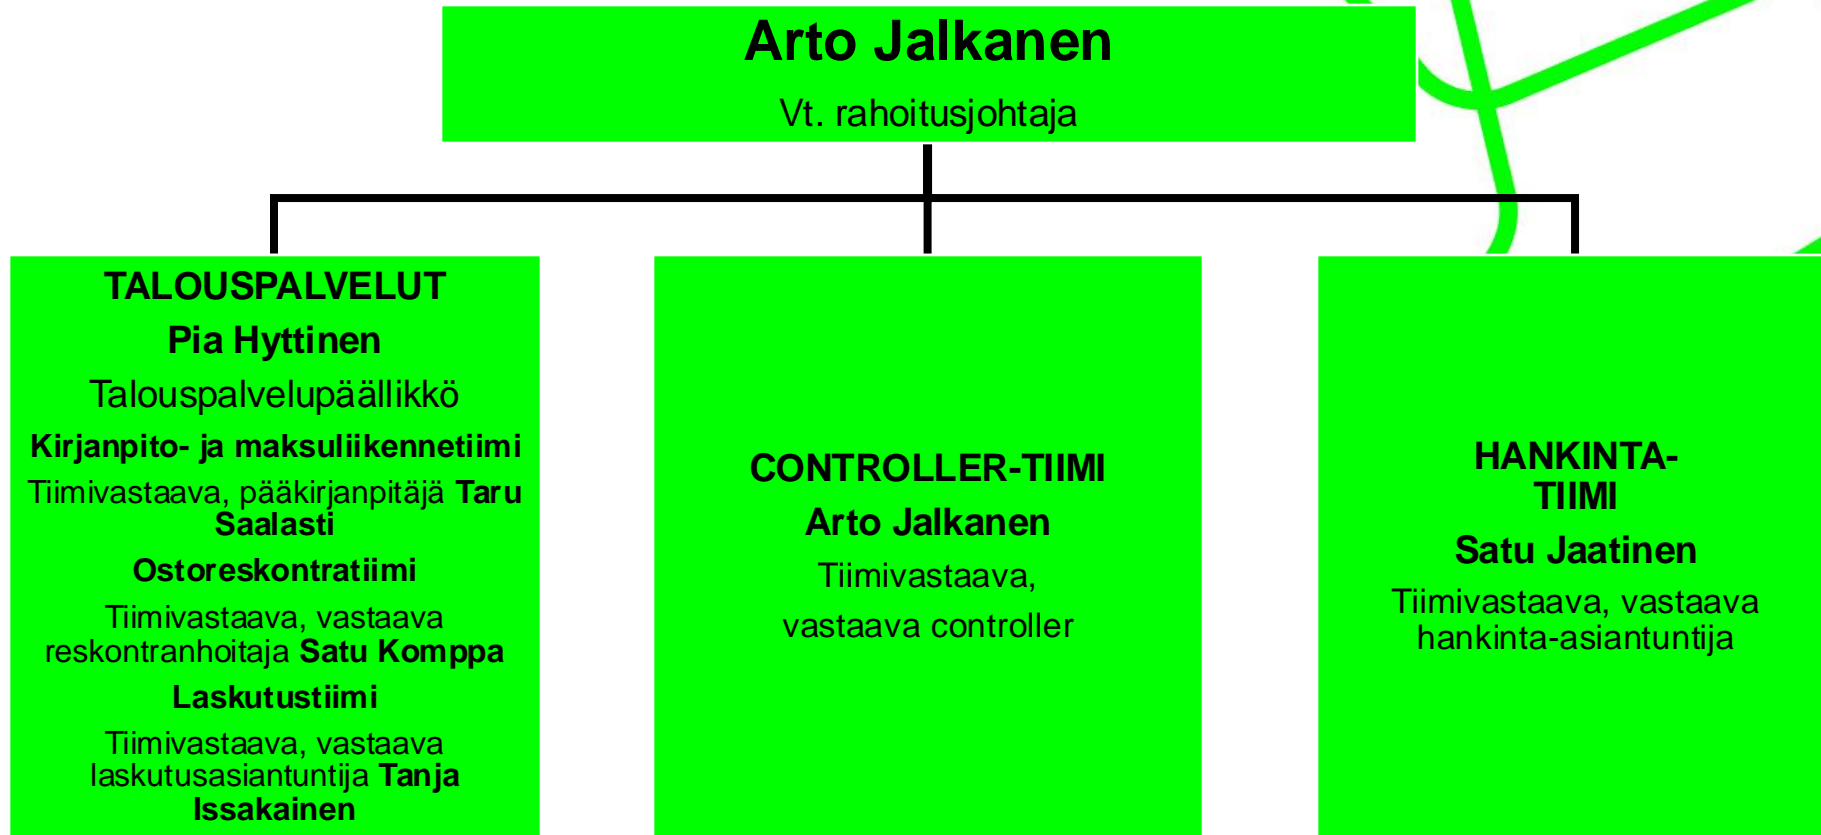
Arto Jalkanen

Vt. rahoitusjohtaja

TALOUSPALVELUT

Pia Hyttinen

Talouspalvelupäällikkö

Kirjanpito- ja maksuliikennetiimi

Tiimivastaava, pääkirjanpitäjä Taru Saalasti

Ostoreskontratiimi

Tiimivastaava, vastaava reskontranhoitaja Satu Komppa

Laskutustiimi

Tiimivastaava, vastaava laskutusasiantuntija Tanja Issakainen

CONTROLLER-TIIMI

Arto Jalkanen

Tiimivastaava,

vastaava controller

HANKINTA-TIIMI

Satu Jaatinen

Tiimivastaava, vastaava hankinta-asiantuntija